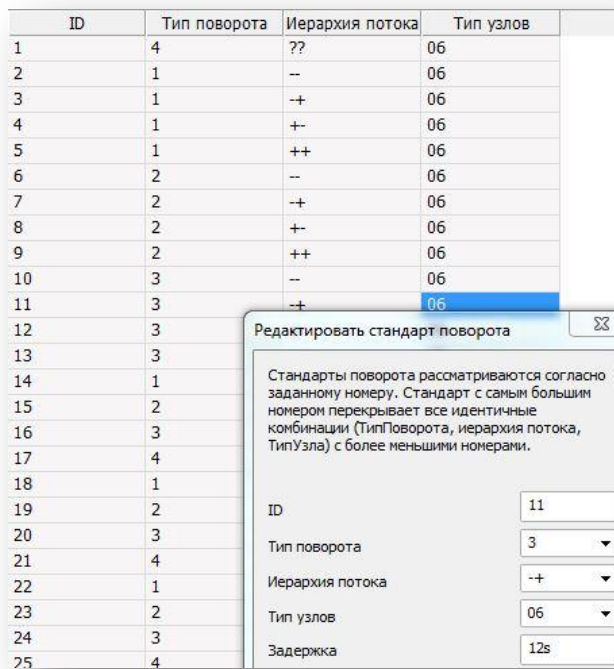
| ID | Тип поворота | Иерархия потока | Тип узлов |
|---|---|---|---|
| 1 | 4 | ?? | 06 |
| 2 | 1 | -- | 06 |
| 3 | 1 | -+ | 06 |
| 4 | 1 | +- | 06 |
| 5 | 1 | ++ | 06 |
| 6 | 2 | -- | 06 |
| 7 | 2 | -+ | 06 |
| 8 | 2 | +- | 06 |
| 9 | 2 | ++ | 06 |
| 10 | 3 | -- | 06 |
| 11 | 3 | -+ | 06 |
| 12 | 3 | | |
| 13 | 3 | | |
| 14 | 1 | | |
| 15 | 2 | | |
| 16 | 3 | | |
| 17 | 4 | | |
| 18 | 1 | | |
| 19 | 2 | | |
| 20 | 3 | | |
| 21 | 4 | | |
| 22 | 1 | | |
| 23 | 2 | | |
| 24 | 3 | | |
| 25 | 4 | | |

Редактировать стандарт поворота

Стандарты поворота рассматриваются согласно заданному номеру. Стандарт с самым большим номером перекрывает все идентичные комбинации (ТипПоворота, иерархия потока, ТипУзла) с более меньшими номерами.

ID 11
Тип поворота 3
Иерархия потока -+
Тип узлов 06
Задержка 12s